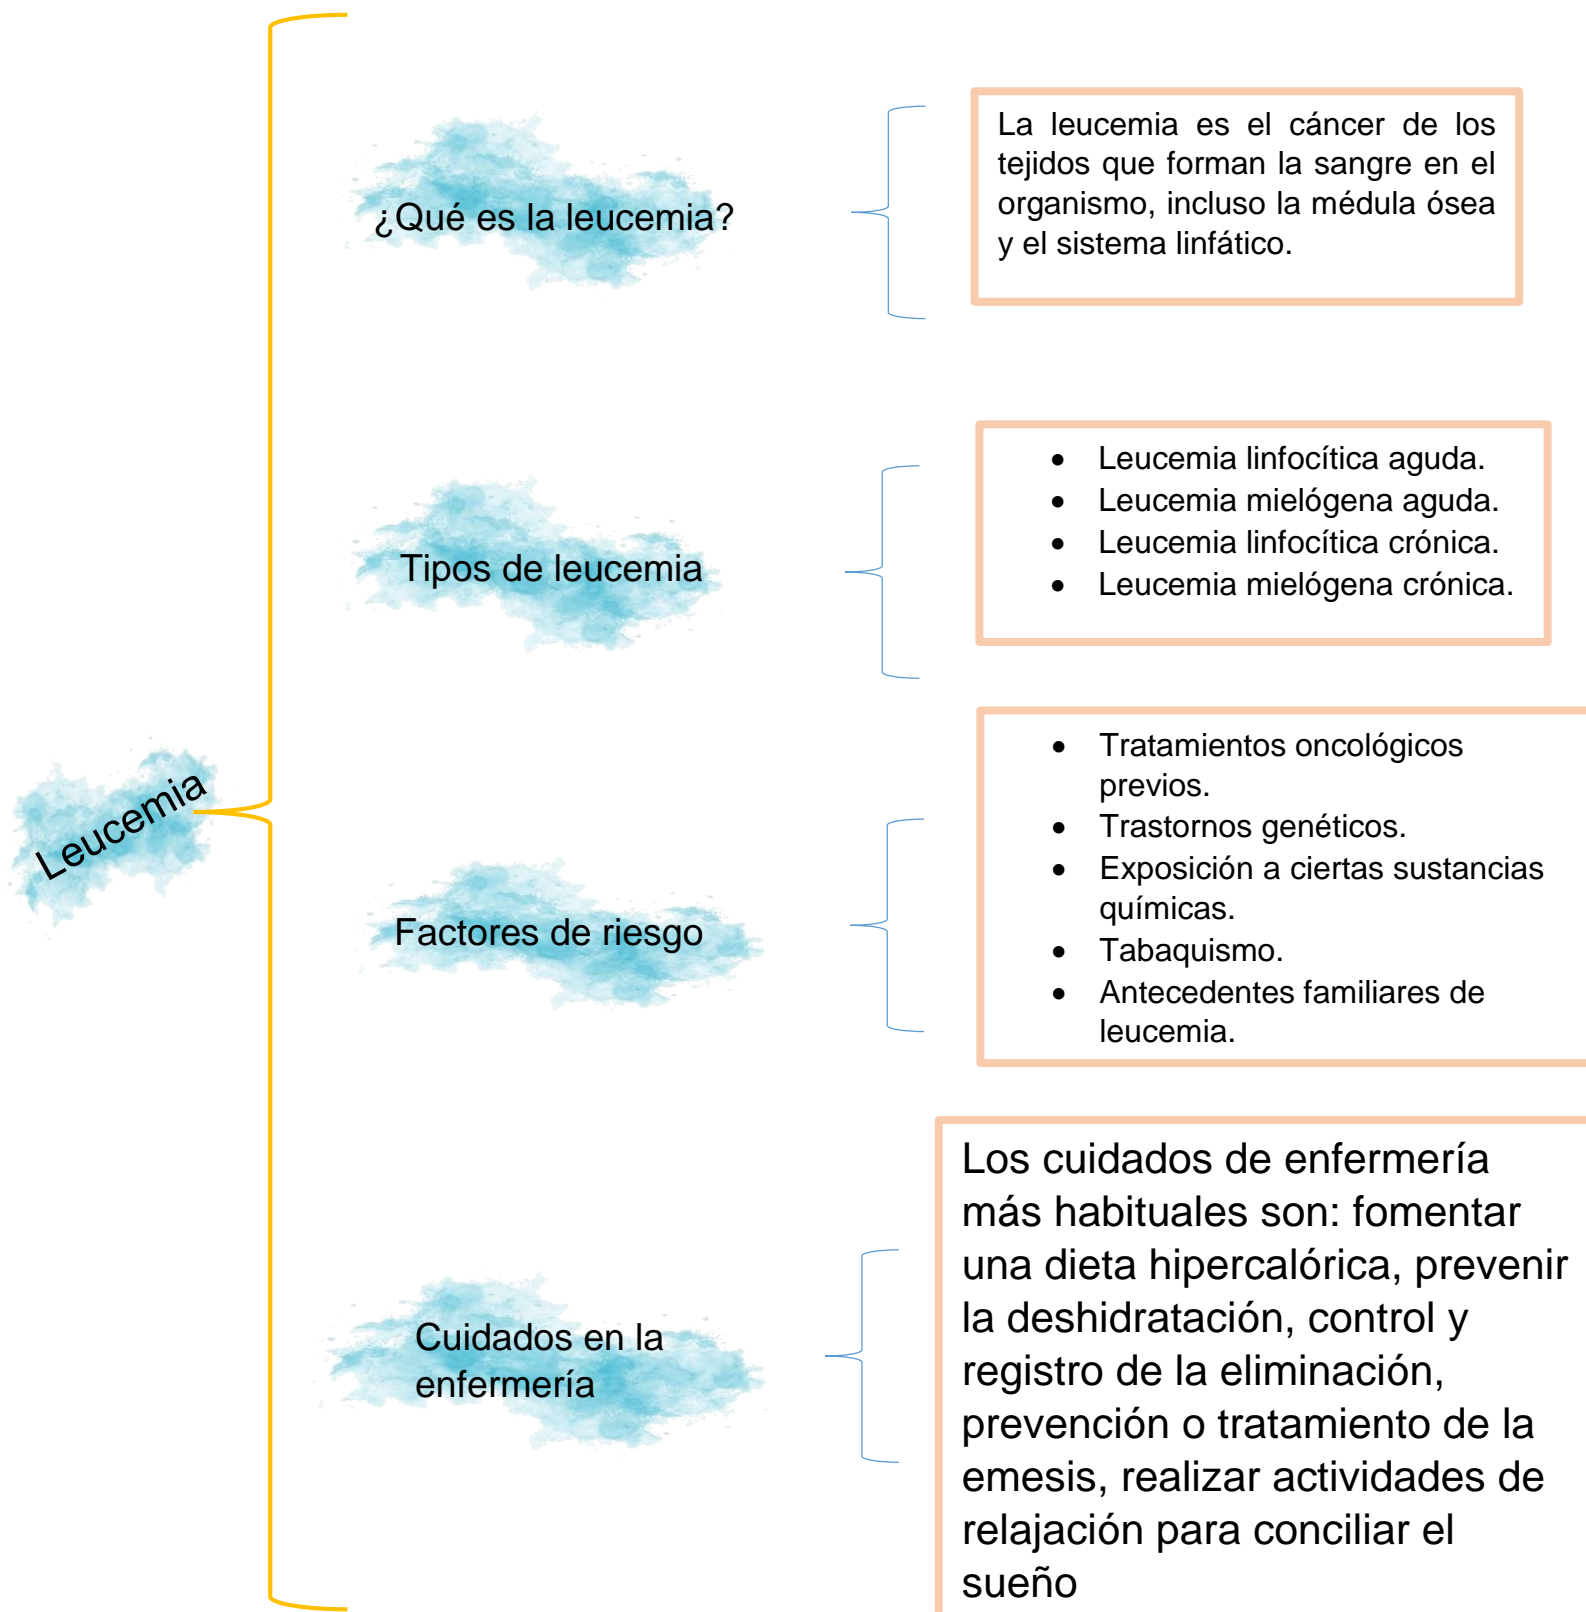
Leucemia

¿Qué es la leucemia?

La leucemia es el cáncer de los tejidos que forman la sangre en el organismo, incluso la médula ósea y el sistema linfático.

Tipos de leucemia

- Leucemia linfocítica aguda.
- Leucemia mielógena aguda.
- Leucemia linfocítica crónica.
- Leucemia mielógena crónica.

Factores de riesgo

- Tratamientos oncológicos previos.
- Trastornos genéticos.
- Exposición a ciertas sustancias químicas.
- Tabaquismo.
- Antecedentes familiares de leucemia.

Cuidados en la enfermería

Los cuidados de enfermería más habituales son: fomentar una dieta hipercalórica, prevenir la deshidratación, control y registro de la eliminación, prevención o tratamiento de la emesis, realizar actividades de relajación para conciliar el sueño